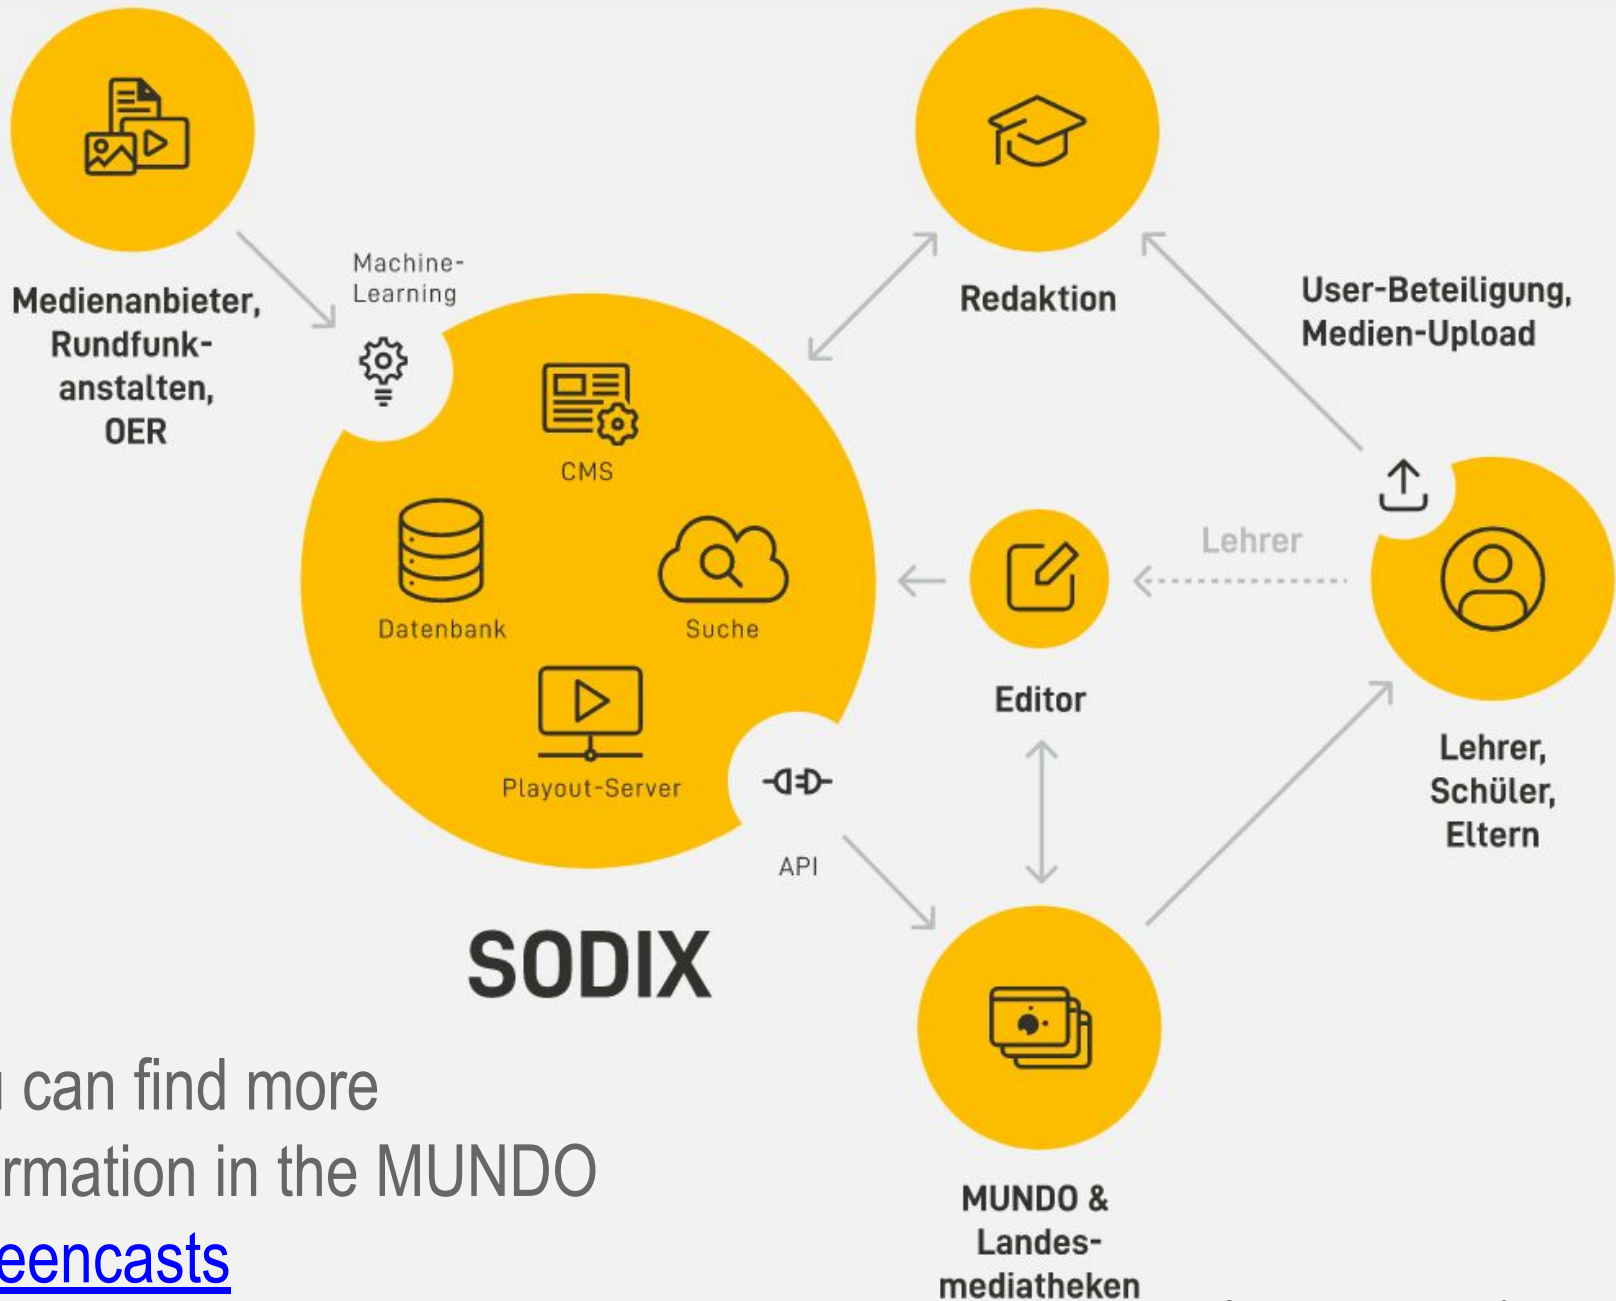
Medienanbieter, Rundfunkanstalten, OER

Machine-Learning

CMS

Datenbank

Suche

Playout-Server

API

SODIX

Redaktion

User-Beteiligung, Medien-Upload

Lehrer

Editor

Lehrer, Schüler, Eltern

MUNDO & Landesmediatheken

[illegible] can find more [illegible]rmation in the MUNDO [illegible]eencasts